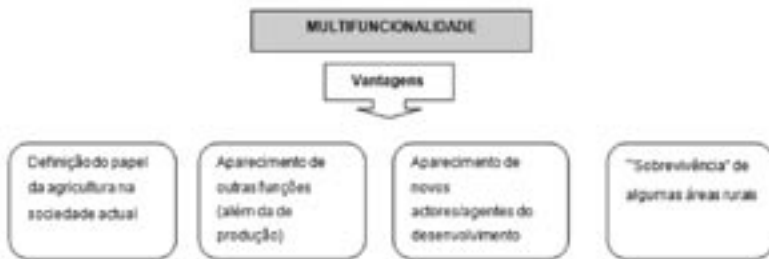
MULTIFUNCIONALIDADE

Vantagens

Definição do papel da agricultura na sociedade actual

Aparecimento de outras funções (além da de produção)

Aparecimento de novos actores/agentes do desenvolvimento

"Sobrevivência" de algumas áreas rurais